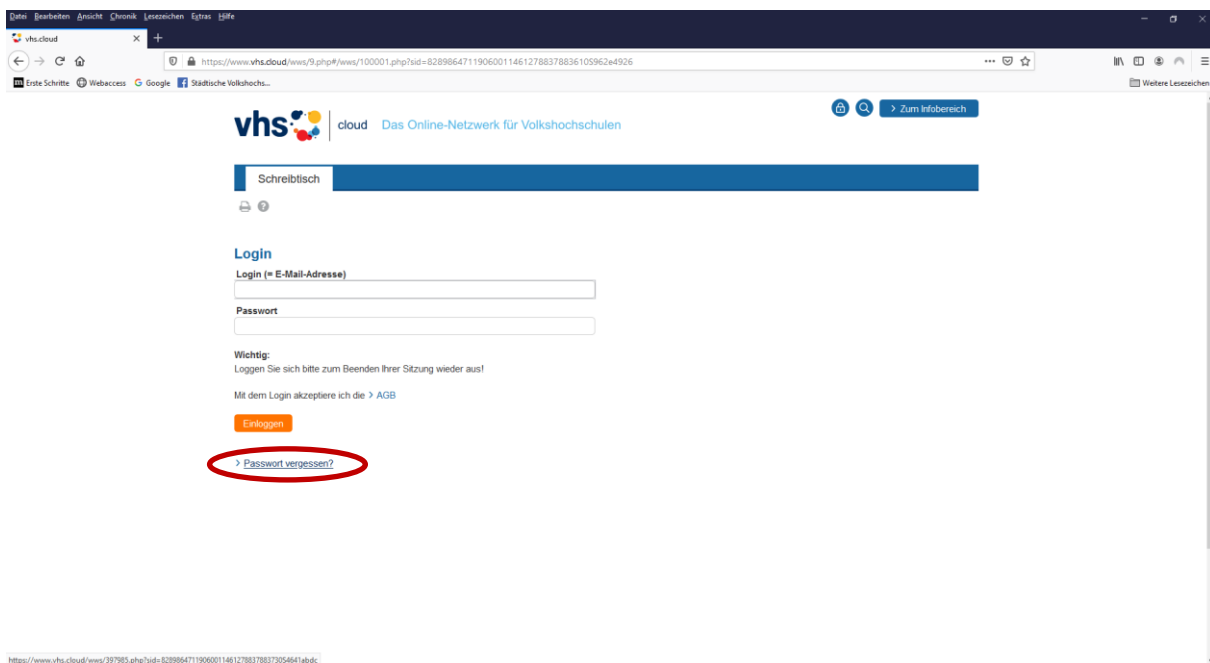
Datei Bearbeiten Ansicht Chronik Lesezeichen Extras Hilfe

vhs.cloud

https://www.vhs.cloud/wws/9.php#/wws/100001.php?sid=82898647119060014612788378836105962e4926

Erste Schritte Webaccess Google Städtische Volkshochs...

Weitere Lesezeichen

vhs cloud Das Online-Netzwerk für Volkshochschulen

> Zum Infobereich

Schreibtisch

Login

Login (= E-Mail-Adresse)

Passwort

Wichtig:
Loggen Sie sich bitte zum Beenden Ihrer Sitzung wieder aus!

Mit dem Login akzeptiere ich die > AGB

Einloggen

> Passwort vergessen?

https://www.vhs.cloud/wws/397985.php?sid=82898647119060014612788378837305464​1abdc